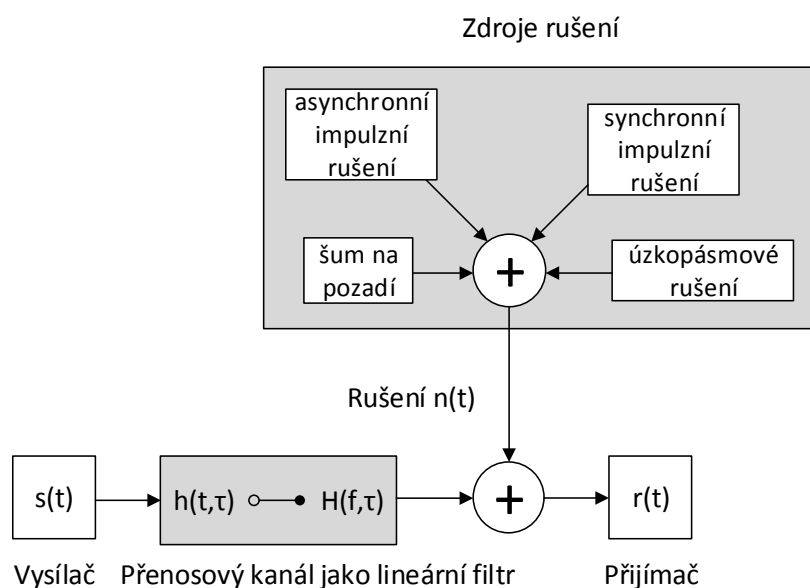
Zdroje rušení

asynchronní impulzní rušení

synchronní impulzní rušení

šum na pozadí

+

úzkopásmové rušení

Rušení n(t)

s(t)

h(t,τ) H(f,τ)

+

r(t)

Vysílač Přenosový kanál jako lineární filtr Přijímač